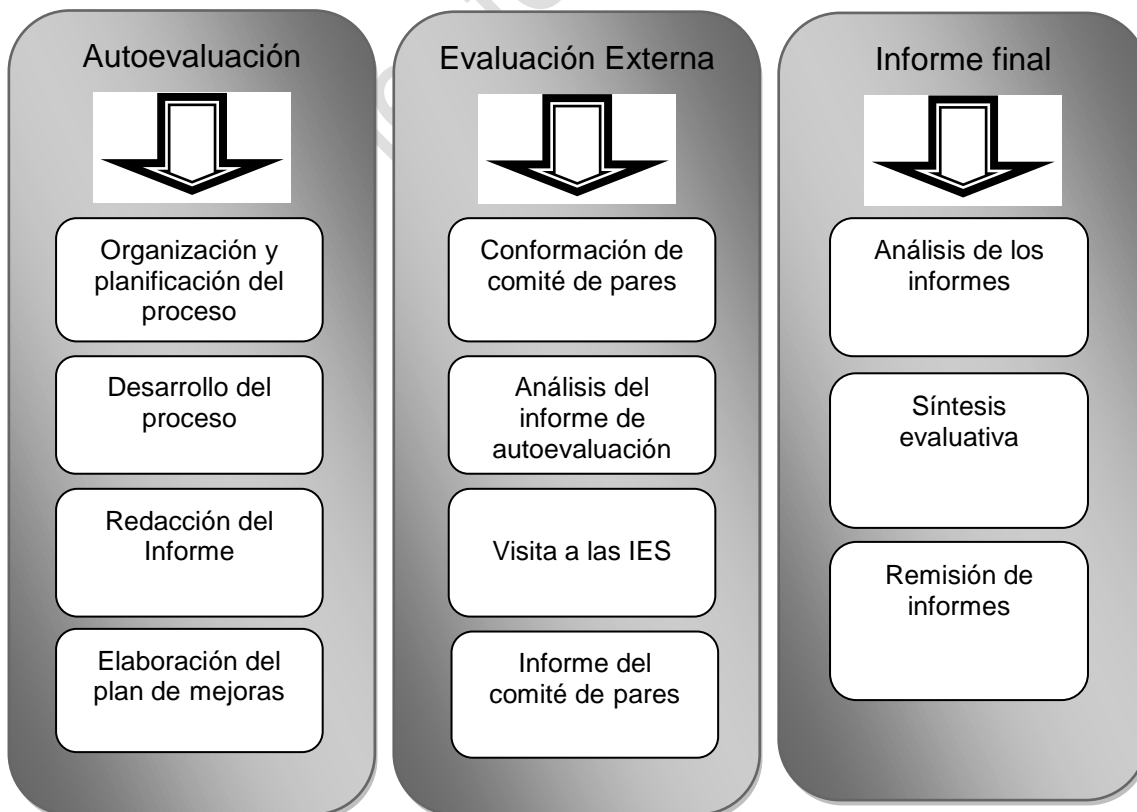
Autoevaluación

Organización y planificación del proceso

Desarrollo del proceso

Redacción del Informe

Elaboración del plan de mejoras

Evaluación Externa

Conformación de comité de pares

Análisis del informe de autoevaluación

Visita a las IES

Informe del comité de pares

Informe final

Análisis de los informes

Síntesis evaluativa

Remisión de informes